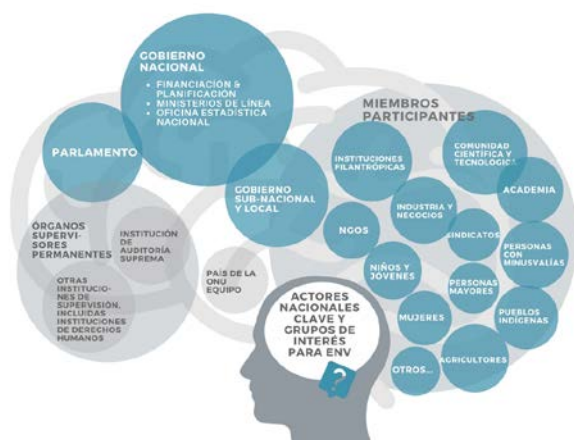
GOBIERNO NACIONAL

• FINANCIACIÓN & PLANIFICACIÓN
• MINISTERIOS DE LÍNEA
• OFICINA ESTADÍSTICA NACIONAL

PARLAMENTO

MIEMBROS PARTICIPANTES

INSTITUCIONES FILANTRÓPICAS

COMUNIDAD CIENTÍFICA Y TECNOLÓGICA

ACADEMIA

GOBIERNO SUB-NACIONAL Y LOCAL

INDUSTRIA Y NEGOCIOS

NGOS

SINDICATOS

PERSONAS CON MINUSVALÍAS

ÓRGANOS SUPERVISORES PERMANENTES

INSTITUCIÓN DE AUDITORÍA SUPREMA

OTRAS INSTITUCIONES DE SUPERVISIÓN, INCLUIDAS INSTITUCIONES DE DERECHOS HUMANOS

PAÍS DE LA ONU EQUIPO

NIÑOS Y JÓVENES

PERSONAS MAYORES

PUEBLOS INDÍGENAS

MUJERES

ACTORES NACIONALES CLAVE Y GRUPOS DE INTERÉS PARA ENV

OTROS...

AGRICULTORES

?